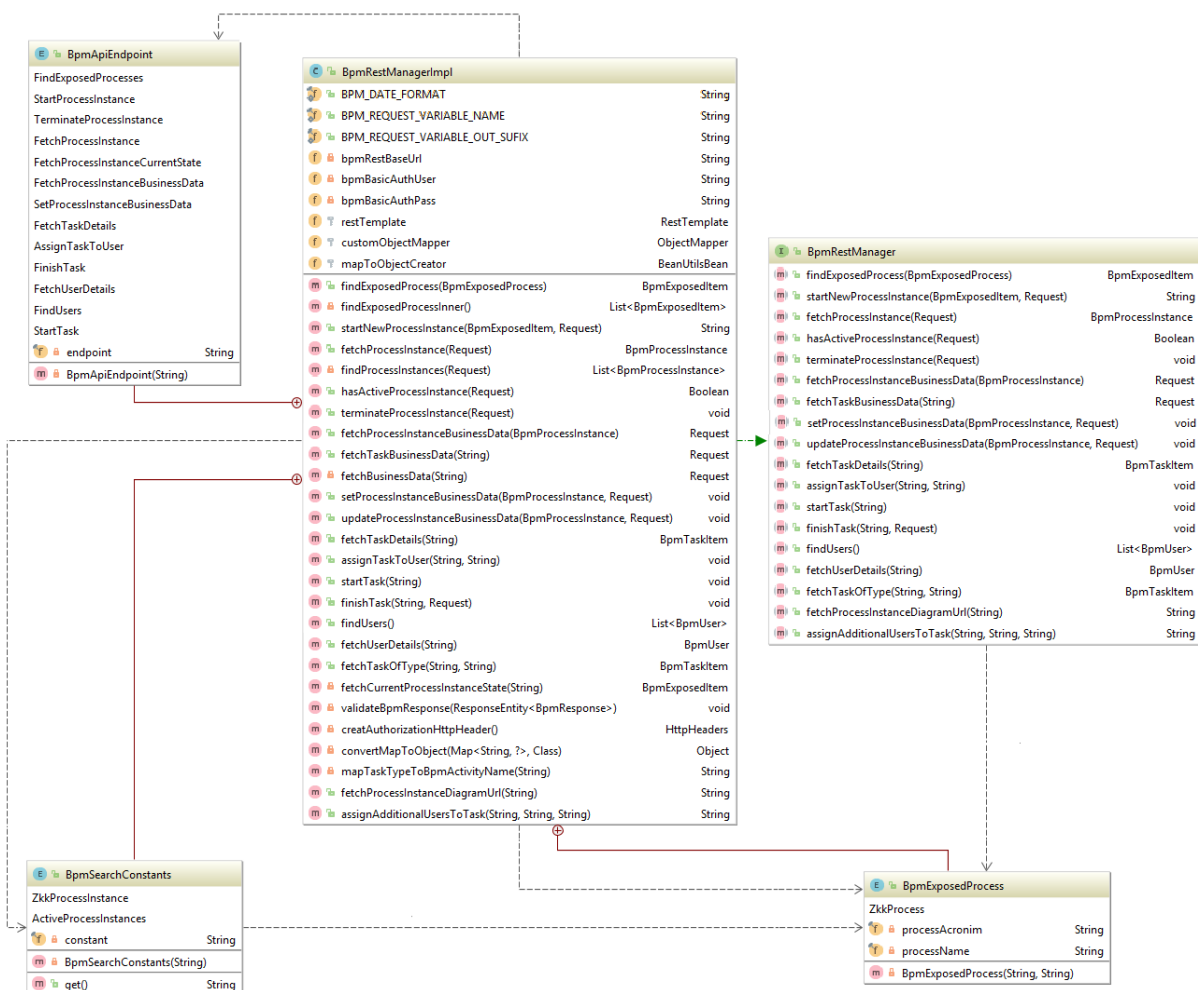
E BpmApiEndpoint

FindExposedProcesses
StartProcessInstance
TerminateProcessInstance
FetchProcessInstance
FetchProcessInstanceCurrentState
FetchProcessInstanceBusinessData
SetProcessInstanceBusinessData
FetchTaskDetails
AssignTaskToUser
FinishTask
FetchUserDetails
FindUsers
StartTask
f endpoint String
m BpmApiEndpoint(String)

C BpmRestManagerImpl

f BPM_DATE_FORMAT String
f BPM_REQUEST_VARIABLE_NAME String
f BPM_REQUEST_VARIABLE_OUT_SUFIX String
f bpmRestBaseUrl String
f bpmBasicAuthUser String
f bpmBasicAuthPass String
f restTemplate RestTemplate
f customObjectMapper ObjectMapper
f mapToObjectCreator BeanUtilsBean
m findExposedProcess(BpmExposedProcess) BpmExposedItem
m findExposedProcessInner() List<BpmExposedItem>
m startNewProcessInstance(BpmExposedItem, Request) String
m fetchProcessInstance(Request) BpmProcessInstance
m findProcessInstances(Request) List<BpmProcessInstance>
m hasActiveProcessInstance(Request) Boolean
m terminateProcessInstance(Request) void
m fetchProcessInstanceBusinessData(BpmProcessInstance) Request
m fetchTaskBusinessData(String) Request
m fetchBusinessData(String) Request
m setProcessInstanceBusinessData(BpmProcessInstance, Request) void
m updateProcessInstanceBusinessData(BpmProcessInstance, Request) void
m fetchTaskDetails(String) BpmTaskItem
m assignTaskToUser(String, String) void
m startTask(String) void
m finishTask(String, Request) void
m findUsers() List<BpmUser>
m fetchUserDetails(String) BpmUser
m fetchTaskOfType(String, String) BpmTaskItem
m fetchCurrentProcessInstanceState(String) BpmExposedItem
m validateBpmResponse(ResponseEntity<BpmResponse>) void
m creatAuthorizationHttpHeader() HttpHeaders
m convertMapToObject(Map<String, ?>, Class) Object
m mapTaskTypeToBpmActivityName(String) String
m fetchProcessInstanceDiagramUrl(String) String
m assignAdditionalUsersToTask(String, String, String) String

I BpmRestManager

m findExposedProcess(BpmExposedProcess) BpmExposedItem
m startNewProcessInstance(BpmExposedItem, Request) String
m fetchProcessInstance(Request) BpmProcessInstance
m hasActiveProcessInstance(Request) Boolean
m terminateProcessInstance(Request) void
m fetchProcessInstanceBusinessData(BpmProcessInstance) Request
m fetchTaskBusinessData(String) Request
m setProcessInstanceBusinessData(BpmProcessInstance, Request) void
m updateProcessInstanceBusinessData(BpmProcessInstance, Request) void
m fetchTaskDetails(String) BpmTaskItem
m assignTaskToUser(String, String) void
m startTask(String) void
m finishTask(String, Request) void
m findUsers() List<BpmUser>
m fetchUserDetails(String) BpmUser
m fetchTaskOfType(String, String) BpmTaskItem
m fetchProcessInstanceDiagramUrl(String) String
m assignAdditionalUsersToTask(String, String, String) String

E BpmSearchConstants

ZkkProcessInstance
ActiveProcessInstances
f constant String
m BpmSearchConstants(String)
m get() String

E BpmExposedProcess

ZkkProcess
f processAcronim String
f processName String
m BpmExposedProcess(String, String)